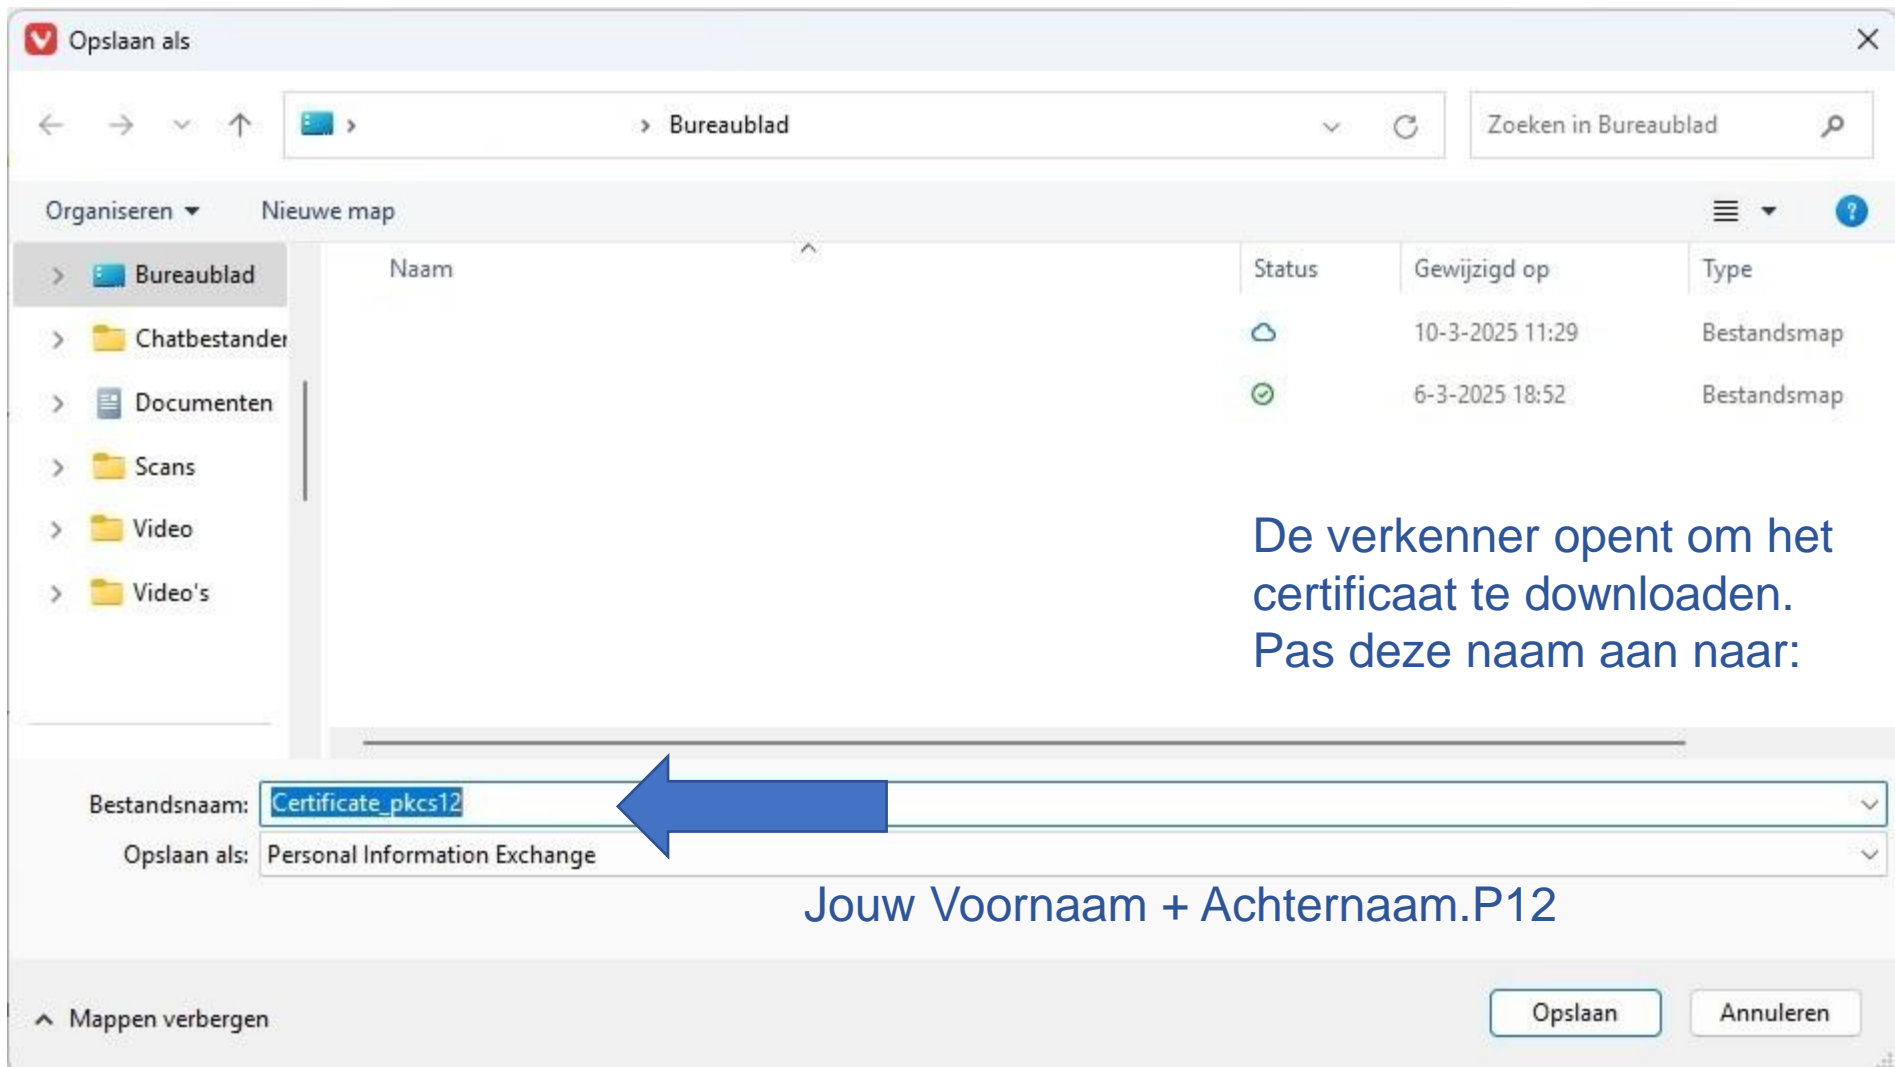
Opslaan als

Bureaublad

Zoeken in Bureaublad

Organiseren
Nieuwe map

Bureaublad
Chatbestanden
Documenten
Scans
Video
Video's

| Naam | Status | Gewijzigd op | Type |
|---|---|---|---|
| | | 10-3-2025 11:29 | Bestandsmap |
| | | 6-3-2025 18:52 | Bestandsmap |

De verkenner opent om het certificaat te downloaden. Pas deze naam aan naar:

Bestandsnaam: Certificate_pkcs12
Opslaan als: Personal Information Exchange

Jouw Voornaam + Achternaam.P12

Mappen verbergen

Opslaan
Annuleren